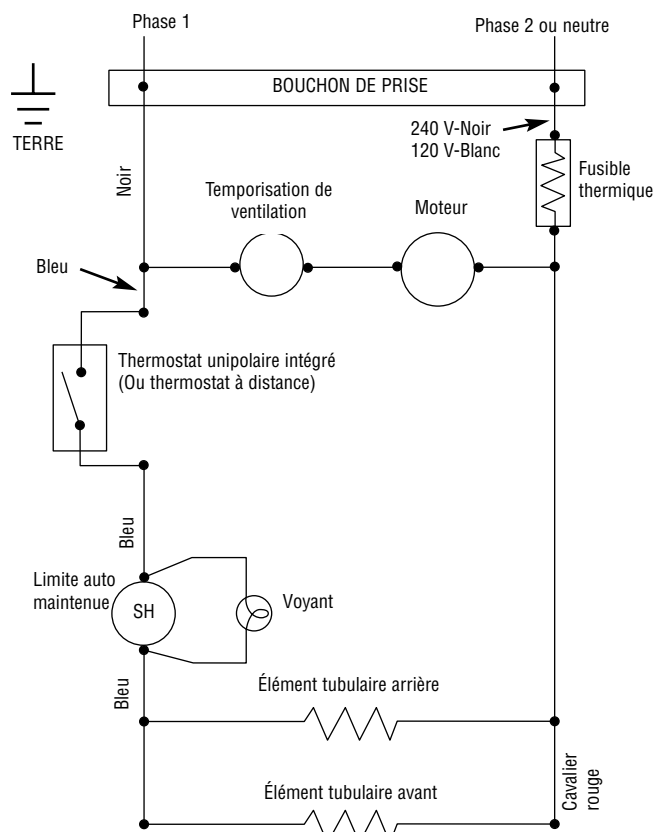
Phase 1

Phase 2 ou neutre

TERRE

BOUCHON DE PRISE

240 V-Noir
120 V-Blanc

Fusible thermique

Noir

Temporisation de ventilation

Moteur

Bleu

Thermostat unipolaire intégré
(Ou thermostat à distance)

Bleu

Limite auto maintenue

SH

Voyant

Bleu

Élément tubulaire arrière

Cavalier rouge

Élément tubulaire avant